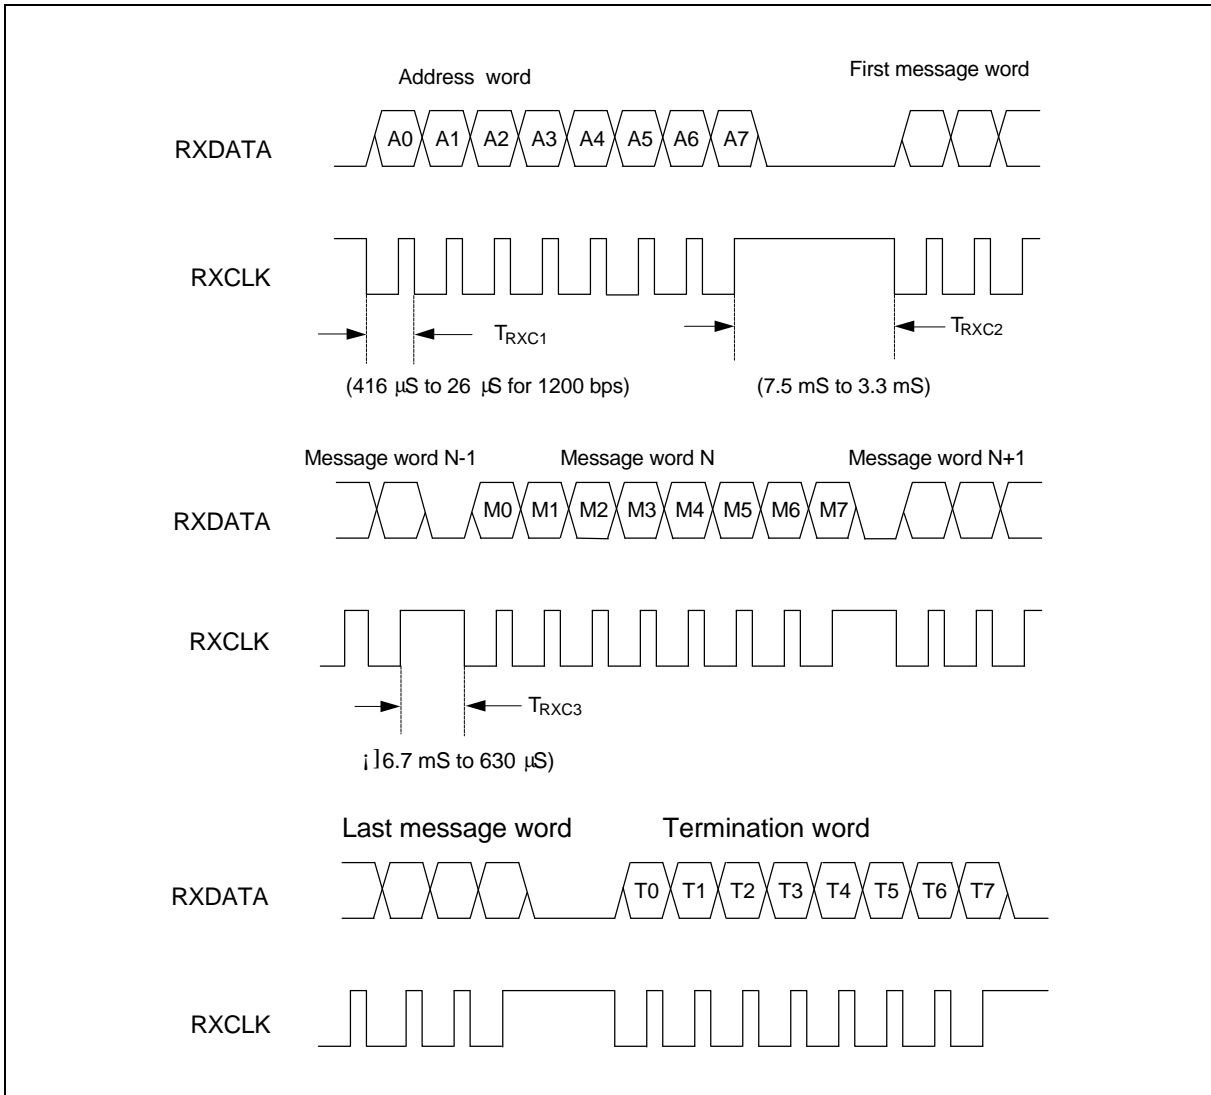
Address word

First message word

RXDATA

A0 A1 A2 A3 A4 A5 A6 A7

RXCLK

$T_{RXC1}$

$T_{RXC2}$

(416 µS to 26 µS for 1200 bps)

(7.5 mS to 3.3 mS)

Message word N-1

Message word N

Message word N+1

RXDATA

M0 M1 M2 M3 M4 M5 M6 M7

RXCLK

$T_{RXC3}$

¡]6.7 mS to 630 µS)

Last message word

Termination word

RXDATA

T0 T1 T2 T3 T4 T5 T6 T7

RXCLK